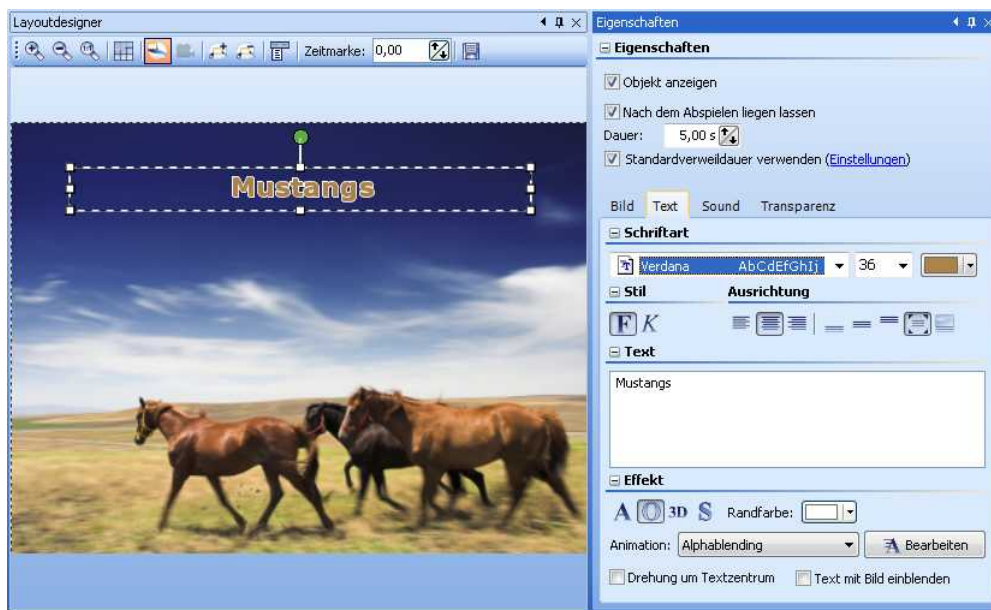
Layoutdesigner

Zeitmarke: 0,00

Mustangs

Eigenschaften

Eigenschaften

Objekt anzeigen

Nach dem Abspielen liegen lassen

Dauer: 5,00 s

Standardverweildauer verwenden (Einstellungen)

Bild Text Sound Transparenz

Schriftart

Verdana AbCdEfGhIj 36

Stil

Ausrichtung

F K

Text

Mustangs

Effekt

A 3D S Randfarbe:

Animation: Alphablending

Bearbeiten

Drehung um Textzentrum

Text mit Bild einblenden